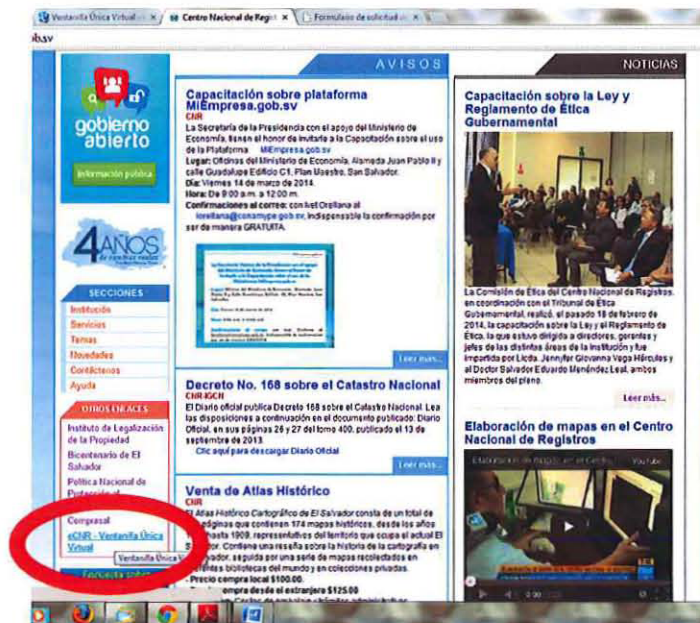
Ventanilla Única Virtual ... × | Centro Nacional de Regist × | Formulario de solicitud ... ×

ob.sv

gobierno abierto

Información pública

4 AÑOS

SECCIONES

Institución

Servicios

Temas

Novedades

Contáctenos

Ayuda

OTROS ENLACES

Instituto de Legalización de la Propiedad

Bicentenario de El Salvador

Política Nacional de Protección al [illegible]

Comprasal

eCNR - Ventanilla Única Virtual

Ventanilla Única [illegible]

Encuesta sobre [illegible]

AVISOS

Capacitación sobre plataforma MiEmpresa.gob.sv

CNR

La Secretaría de la Presidencia con el apoyo del Ministerio de Economía, tienen el honor de invitarle a la Capacitación sobre el uso de la Plataforma MiEmpresa.gob.sv

Lugar: Oficinas del Ministerio de Economía, Alameda Juan Pablo II y calle Guadalupe Edificio C1, Plan Maestro, San Salvador.

Día: Viernes 14 de marzo de 2014.

Hora: De 9:00 a.m. a 12:00 m.

Confirmaciones al correo: con Ivel Orellana al iorellana@conamype.gob.sv, indispensable la confirmación por ser de manera GRATUITA.

Leer más...

Decreto No. 168 sobre el Catastro Nacional

CNR-IGCN

El Diario oficial publica Decreto 168 sobre el Catastro Nacional. Lea las disposiciones a continuación en el documento publicado: Diario Oficial, en sus páginas 26 y 27 del tomo 400, publicado el 13 de septiembre de 2013.

Clic aquí para descargar Diario Oficial

Leer más...

Venta de Atlas Histórico

CNR

El Atlas Histórico Cartográfico de El Salvador consta de un total de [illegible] páginas que contienen 174 mapas históricos, desde los años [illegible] hasta 1909, representativos del territorio que ocupa el actual El Salvador. Contiene una reseña sobre la historia de la cartografía en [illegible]vador, seguida por una serie de mapas recolectados en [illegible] bibliotecas del mundo y en colecciones privadas.

- Precio compra local $100.00.

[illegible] compra desde el extranjero $125.00

NOTICIAS

Capacitación sobre la Ley y Reglamento de Ética Gubernamental

La Comisión de Ética del Centro Nacional de Registros, en coordinación con el Tribunal de Ética Gubernamental, realizó, el pasado 18 de febrero de 2014, la capacitación sobre la Ley y el Reglamento de Ética, la que estuvo dirigida a directores, gerentes y jefes de las distintas áreas de la institución y fue impartida por Licda. Jennyfer Giovanna Vega Hércules y el Doctor Salvador Eduardo Menéndez Leal, ambos miembros del pleno.

Leer más...

Elaboración de mapas en el Centro Nacional de Registros

Elaboración de mapas en el Centro...

YouTube